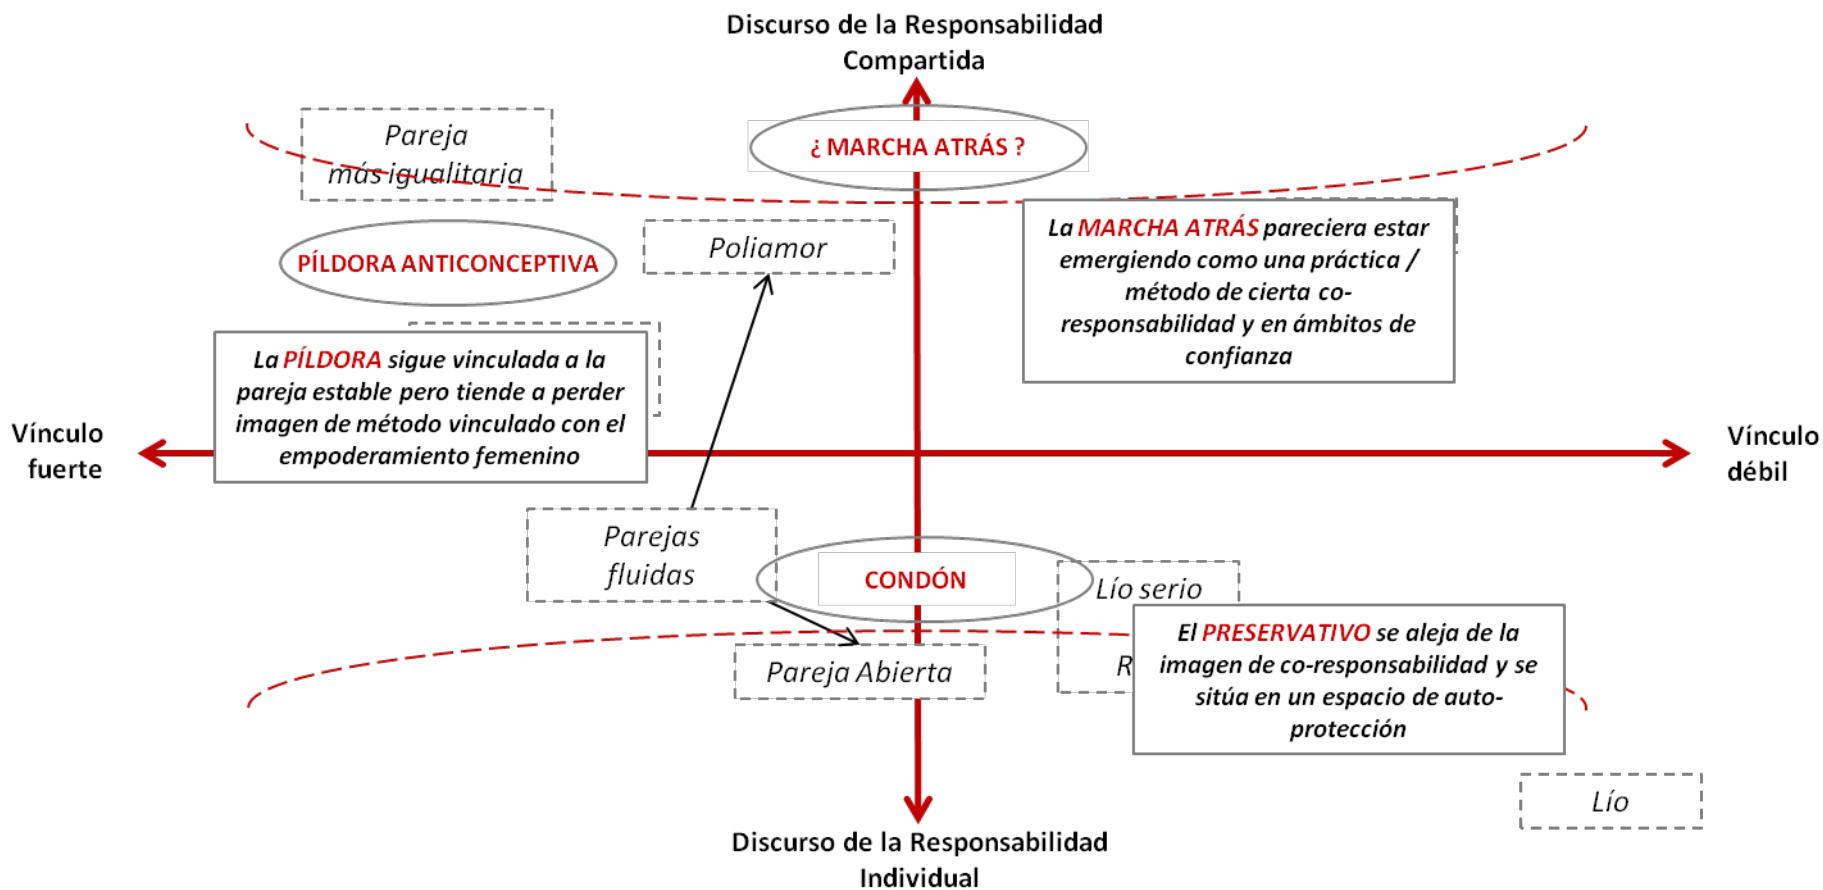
Discurso de la Responsabilidad Compartida

Pareja más igualitaria

¿ MARCHA ATRÁS ?

PÍLDORA ANTICONCEPTIVA

Poliamor

La MARCHA ATRÁS pareciera estar emergiendo como una práctica / método de cierta co-responsabilidad y en ámbitos de confianza

La PÍLDORA sigue vinculada a la pareja estable pero tiende a perder imagen de método vinculado con el empoderamiento femenino

Vínculo fuerte

Vínculo débil

Parejas fluidas

CONDÓN

Lío serio

R

Pareja Abierta

El PRESERVATIVO se aleja de la imagen de co-responsabilidad y se sitúa en un espacio de auto-protección

Lío

Discurso de la Responsabilidad Individual